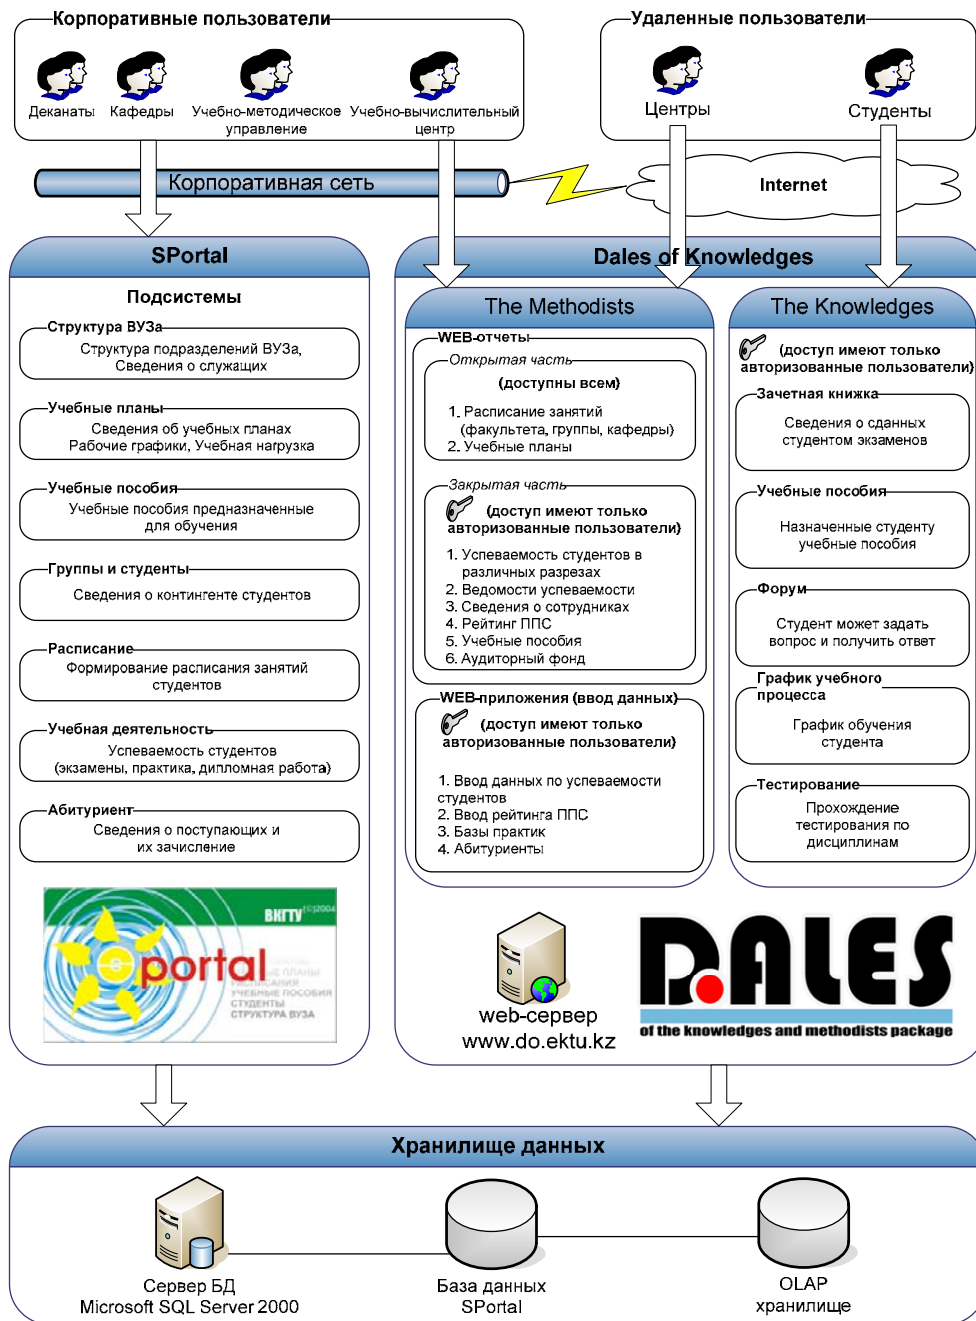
Корпоративные пользователи

Деканаты Кафедры Учебно-методическое управление Учебно-вычислительный центр

Удаленные пользователи

Центры Студенты

Корпоративная сеть

Internet

SPortal

Подсистемы

Структура ВУЗа
Структура подразделений ВУЗа, Сведения о служащих

Учебные планы
Сведения об учебных планах Рабочие графики, Учебная нагрузка

Учебные пособия
Учебные пособия предназначенные для обучения

Группы и студенты
Сведения о контингенте студентов

Расписание
Формирование расписания занятий студентов

Учебная деятельность
Успеваемость студентов (экзамены, практика, дипломная работа)

Абитуриент
Сведения о поступающих и их зачисление

ВКТУ ©2004
portal
УЧЕБНЫЕ ПЛАНЫ
РАСПИСАНИЕ
УЧЕБНЫЕ ПОСОБИЯ
СТУДЕНТЫ
СТРУКТУРА ВУЗА

Dales of Knowledges

The Methodists

WEB-отчеты

Открытая часть
(доступны всем)
1. Расписание занятий (факультета, группы, кафедры)
2. Учебные планы

Закрытая часть
(доступ имеют только авторизованные пользователи)
1. Успеваемость студентов в различных разрезах
2. Ведомости успеваемости
3. Сведения о сотрудниках
4. Рейтинг ППС
5. Учебные пособия
6. Аудиторный фонд

WEB-приложения (ввод данных)
(доступ имеют только авторизованные пользователи)
1. Ввод данных по успеваемости студентов
2. Ввод рейтинга ППС
3. Базы практик
4. Абитуриенты

The Knowledges

(доступ имеют только авторизованные пользователи)

Зачетная книжка
Сведения о сданных студентом экзаменов

Учебные пособия
Назначенные студенту учебные пособия

Форум
Студент может задать вопрос и получить ответ

График учебного процесса
График обучения студента

Тестирование
Прохождение тестирования по дисциплинам

web-сервер
www.do.ektu.kz

DALES
of the knowledges and methodists package

Хранилище данных

Сервер БД
Microsoft SQL Server 2000

База данных
SPortal

OLAP
хранилище